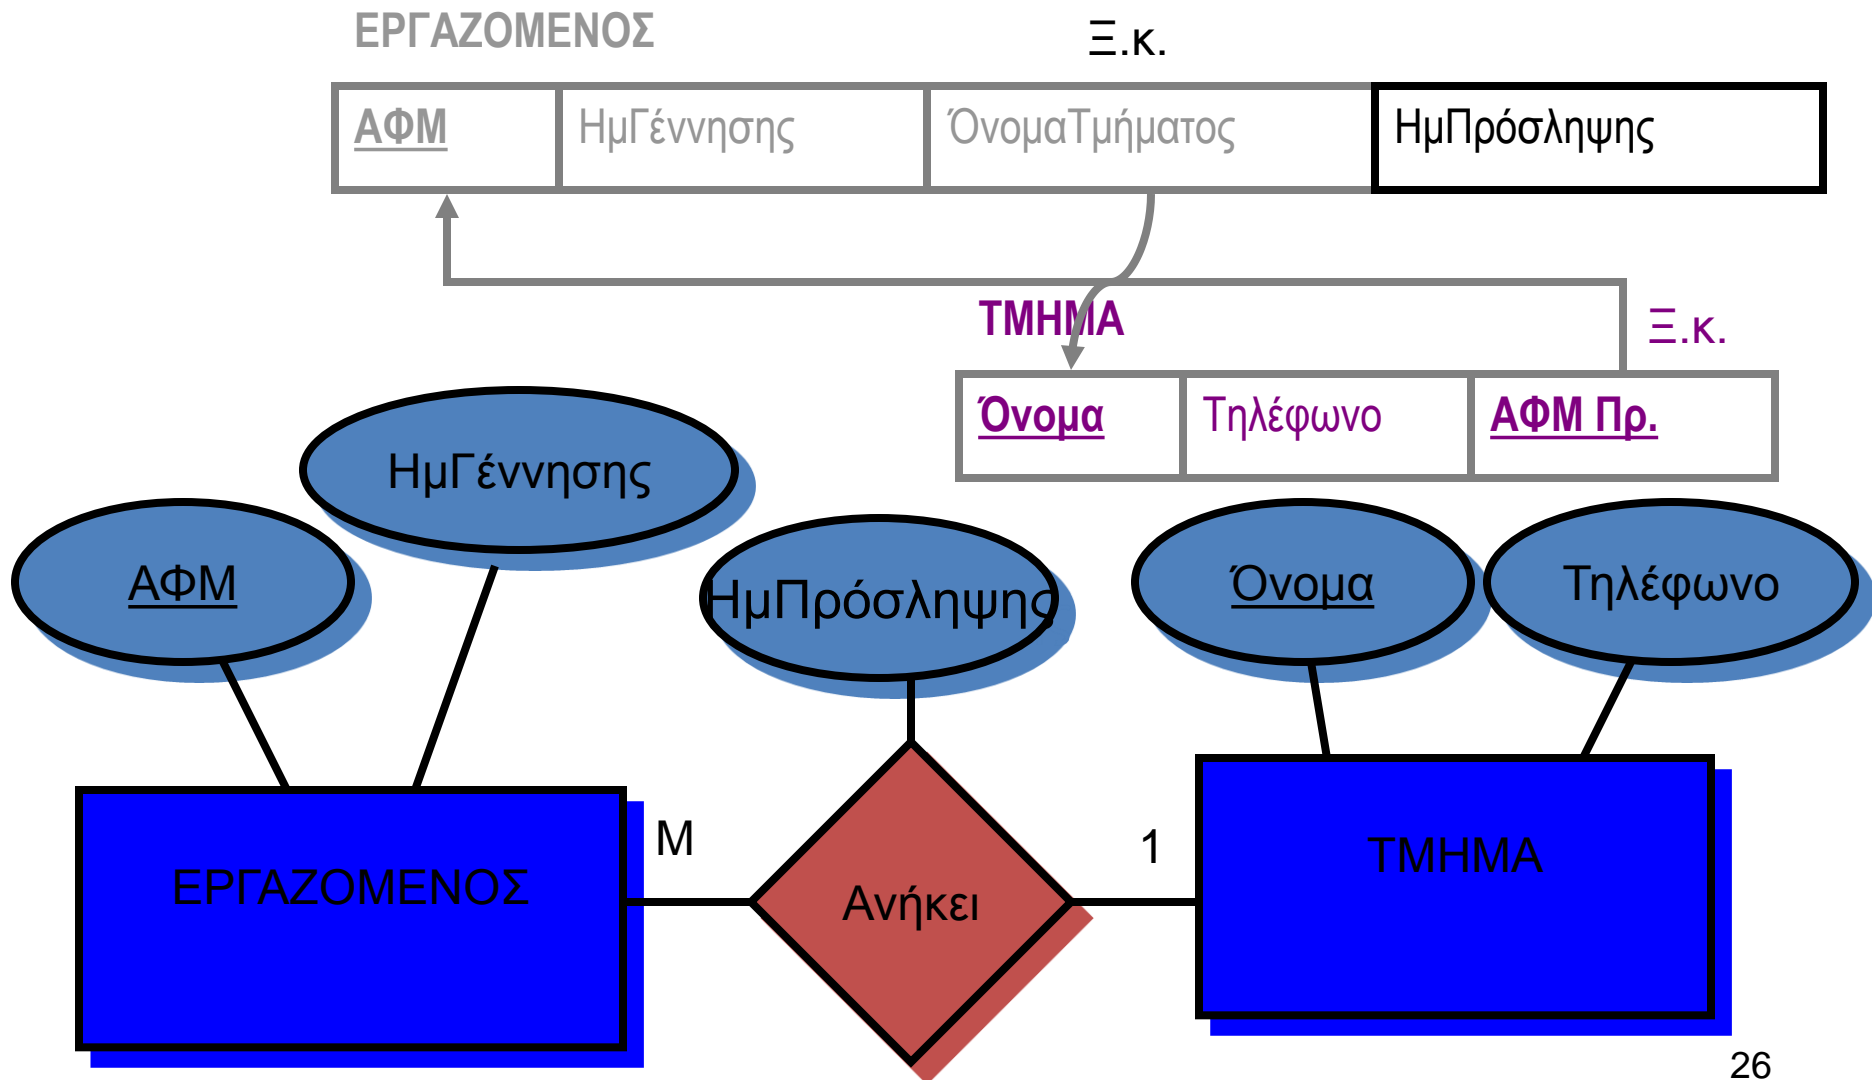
ΕΡΓΑΖΟΜΕΝΟΣ

Ξ.κ.

| ΑΦΜ | ΗμΓέννησης | ΌνομαΤμήματος | ΗμΠρόσληψης |
|---|---|---|---|

ΤΜΗΜΑ

Ξ.κ.

| Όνομα | Τηλέφωνο | ΑΦΜ Πρ. |
|---|---|---|

ΗμΓέννησης

ΑΦΜ

ΗμΠρόσληψης

Όνομα

Τηλέφωνο

ΕΡΓΑΖΟΜΕΝΟΣ

M

Ανήκει

1

ΤΜΗΜΑ

26